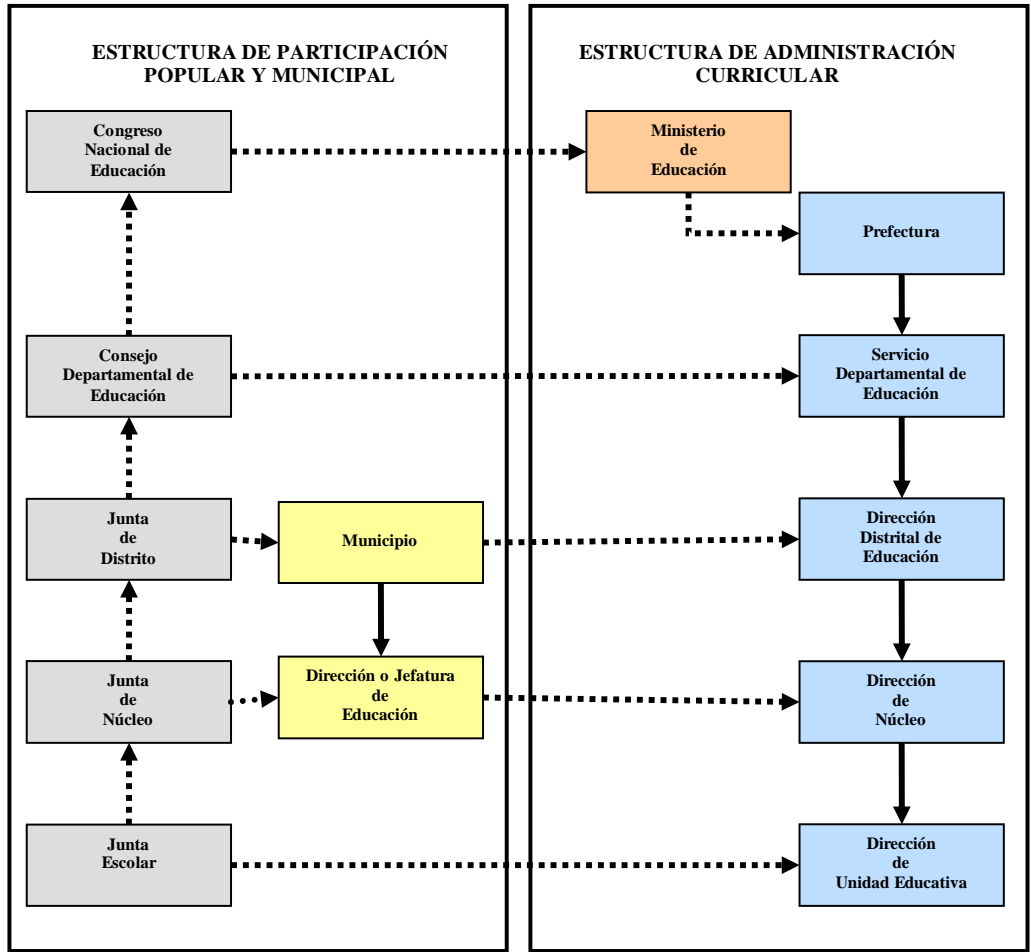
ESTRUCTURA DE PARTICIPACIÓN POPULAR Y MUNICIPAL

Congreso Nacional de Educación

Consejo Departamental de Educación

Junta de Distrito

Municipio

Junta de Núcleo

Dirección o Jefatura de Educación

Junta Escolar

ESTRUCTURA DE ADMINISTRACIÓN CURRICULAR

Ministerio de Educación

Prefectura

Servicio Departamental de Educación

Dirección Distrital de Educación

Dirección de Núcleo

Dirección de Unidad Educativa